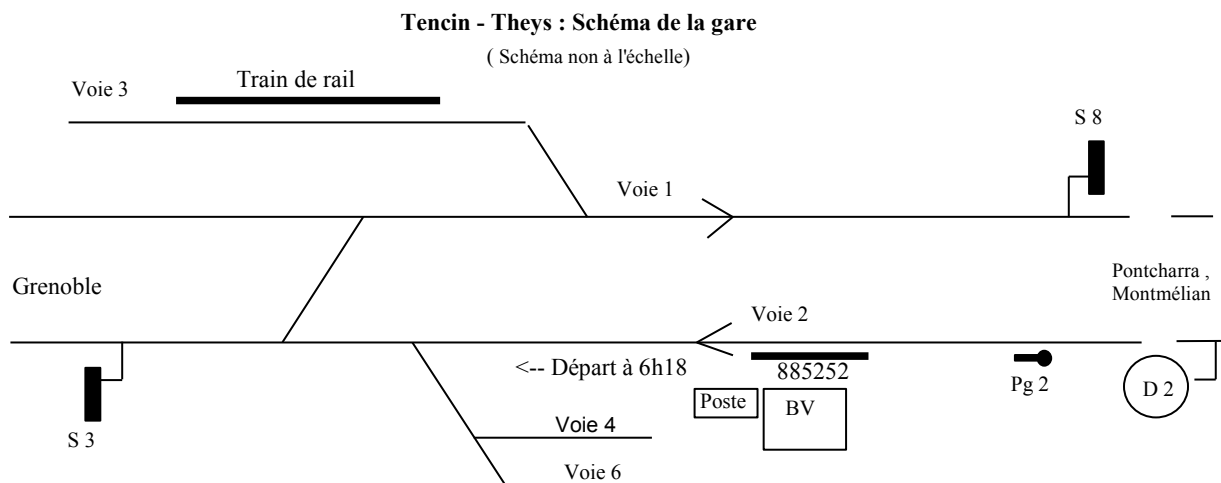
Tencin - Theys : Schéma de la gare

( Schéma non à l'échelle)

Voie 3

Train de rail

S 8

Voie 1

Grenoble

Pontcharra , Montmélian

Voie 2

<-- Départ à 6h18

885252

Pg 2

D 2

S 3

Poste

BV

Voie 4

Voie 6